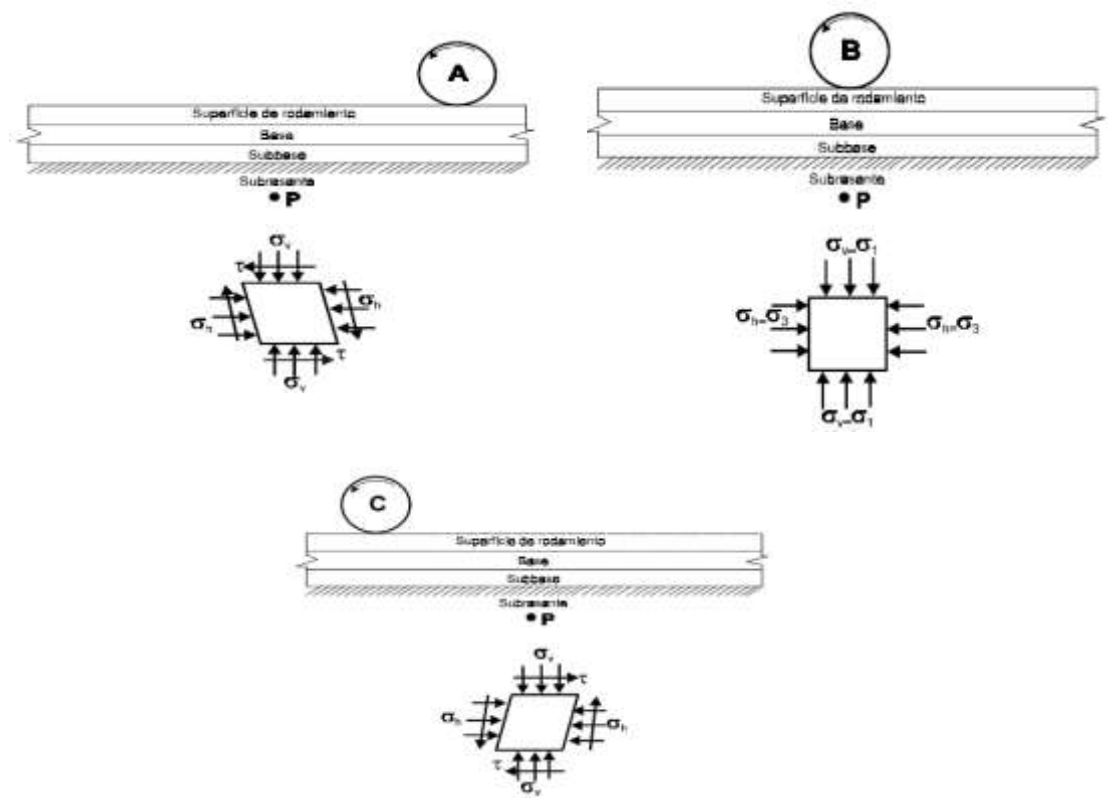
A

Superficie de rodamiento

Base

Subbase

Subrasante

P

$\sigma_v$

$\tau$

$\sigma_h$

$\sigma_h$

$\tau$

$\sigma_v$

B

Superficie de rodamiento

Base

Subbase

Subrasante

P

$\sigma_v=\sigma_1$

$\sigma_h=\sigma_3$

$\sigma_h=\sigma_3$

$\sigma_v=\sigma_1$

C

Superficie de rodamiento

Base

Subbase

Subrasante

P

$\sigma_v$

$\tau$

$\sigma_h$

$\sigma_h$

$\tau$

$\sigma_v$